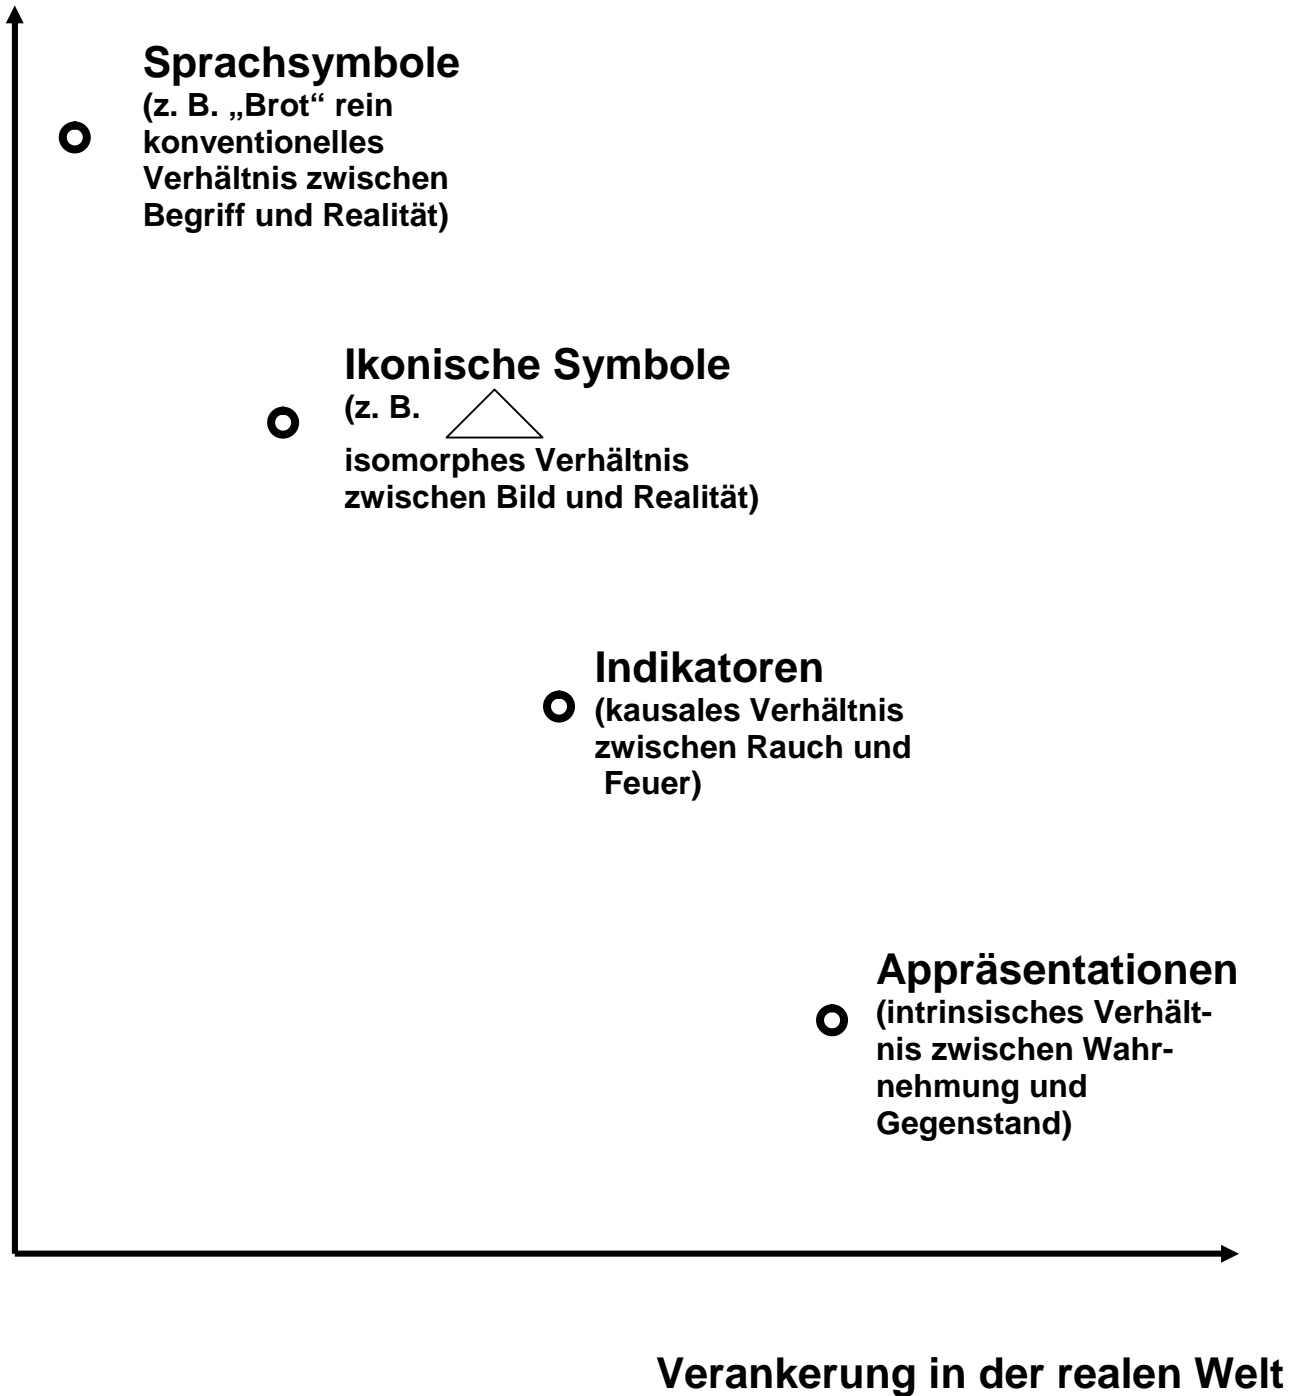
Sprachsymbole
(z. B. „Brot“ rein konventionelles Verhältnis zwischen Begriff und Realität)

Ikonische Symbole
(z. B.
isomorphes Verhältnis zwischen Bild und Realität)

Indikatoren
(kausales Verhältnis zwischen Rauch und Feuer)

Appräsentationen
(intrinsisches Verhältnis zwischen Wahrnehmung und Gegenstand)

Verankerung in der realen Welt